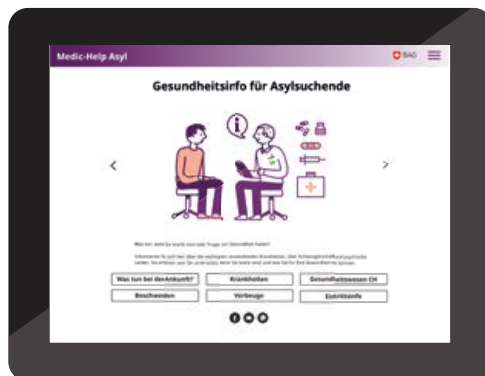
Medic-Help Asyl

BAG

Gesundheitsinfo für Asylsuchende

<

>

Was tun, wenn Sie krank sind oder Frage zur Gesundheit haben?

Informieren Sie sich hier über die wichtigsten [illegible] Krankheiten, über Schwangerschaft und psychische Leiden. Sie erfahren, wie Sie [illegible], wenn Sie krank sind und was Sie für Ihre Gesundheit tun können.

Was tun bei der Ankunft?

Krankheiten

Gesundheitswesen CH

Beschwerden

Vorbeugen

Eintrittshilfe